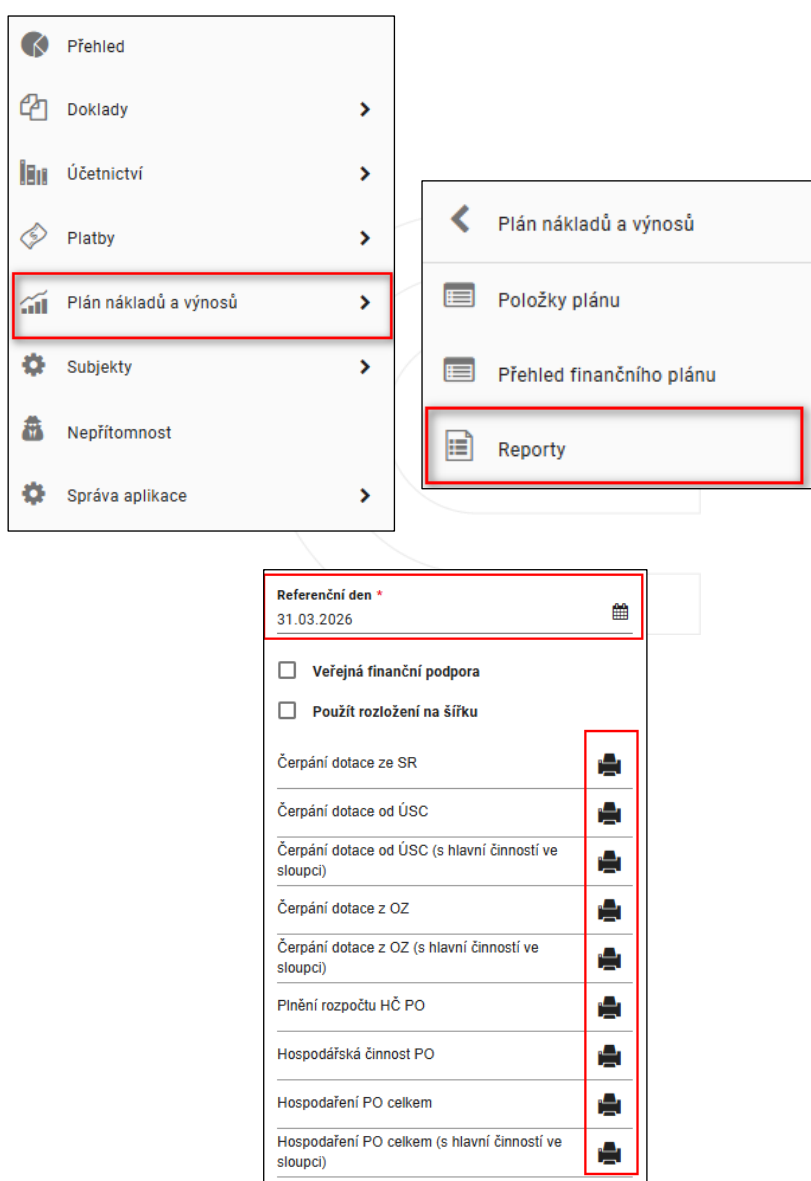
Přehled

Doklady

Účetnictví

Platby

Plán nákladů a výnosů

Subjekty

Nepřítomnost

Správa aplikace

Plán nákladů a výnosů

Položky plánu

Přehled finančního plánu

Reporty

Referenční den *
31.03.2026

Veřejná finanční podpora

Použít rozložení na šířku

Čerpání dotace ze SR

Čerpání dotace od ÚSC

Čerpání dotace od ÚSC (s hlavní činností ve sloupci)

Čerpání dotace z OZ

Čerpání dotace z OZ (s hlavní činností ve sloupci)

Plnění rozpočtu HČ PO

Hospodářská činnost PO

Hospodaření PO celkem

Hospodaření PO celkem (s hlavní činností ve sloupci)